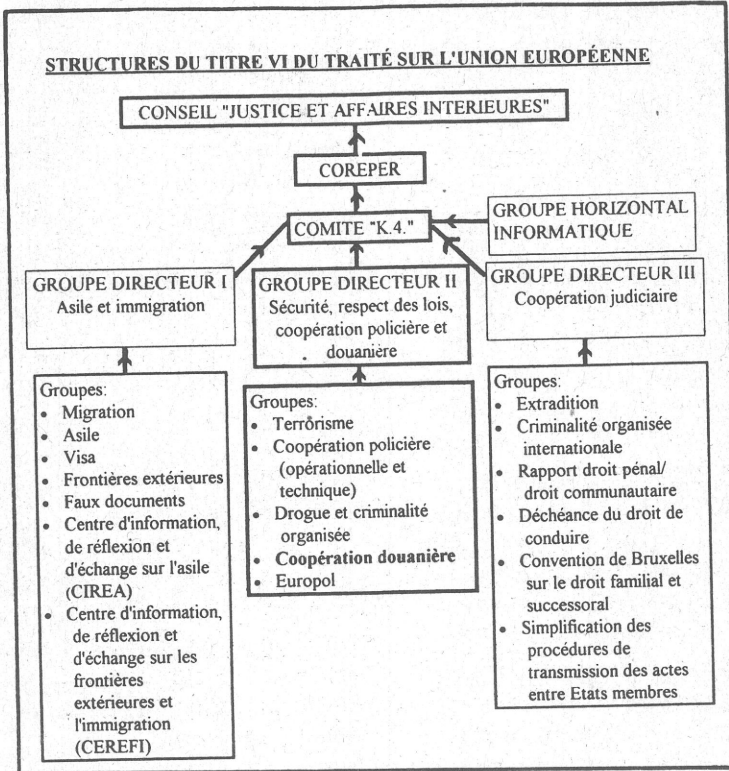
STRUCTURES DU TITRE VI DU TRAITÉ SUR L'UNION EUROPÉENNE

CONSEIL "JUSTICE ET AFFAIRES INTERIEURES"

COREPER

COMITE "K.4."

GROUPE HORIZONTAL INFORMATIQUE

GROUPE DIRECTEUR I
Asile et immigration

GROUPE DIRECTEUR II
Sécurité, respect des lois, coopération policière et douanière

GROUPE DIRECTEUR III
Coopération judiciaire

Groupes:
- Migration
- Asile
- Visa
- Frontières extérieures
- Faux documents
- Centre d'information, de réflexion et d'échange sur l'asile (CIREA)
- Centre d'information, de réflexion et d'échange sur les frontières extérieures et l'immigration (CEREFI)

Groupes:
- Terrorisme
- Coopération policière (opérationnelle et technique)
- Drogue et criminalité organisée
- Coopération douanière
- Europol

Groupes:
- Extradition
- Criminalité organisée internationale
- Rapport droit pénal/ droit communautaire
- Déchéance du droit de conduire
- Convention de Bruxelles sur le droit familial et successoral
- Simplification des procédures de transmission des actes entre Etats membres